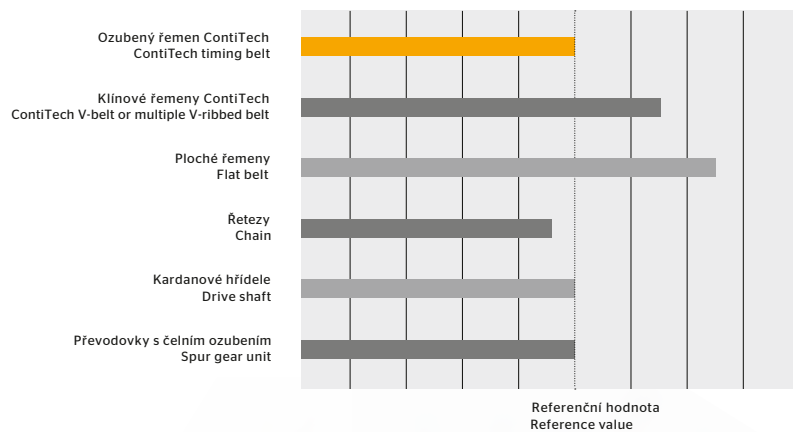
Ozubený řemen ContiTech
ContiTech timing belt

Klínové řemeny ContiTech
ContiTech V-belt or multiple V-ribbed belt

Ploché řemeny
Flat belt

Řetezy
Chain

Kardanové hřídele
Drive shaft

Převodovky s čelním ozubením
Spur gear unit

Referenční hodnota
Reference value